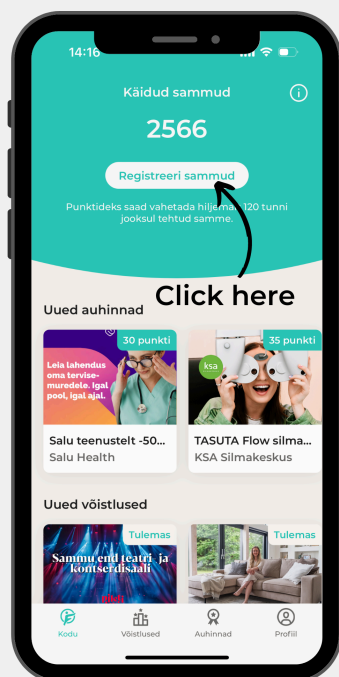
14:16

Käidud sammud

2566

Registreeri sammud

Punktideks saad vahetada hiljemalt 120 tunni jooksul tehtud samme.

Click here

Uued auhinnad

30 punkti

Leia lahendus oma tervisemuredele. Igal pool, igal ajal.

Salu teenustelt -50...
Salu Health

35 punkti

ksa

TASUTA Flow silma...
KSA Silmakeskus

Uued võistlused

Tulemas

Sammu end teatri- ja kontserdisaali

Tulemas

Kodu
Võistlused
Auhinnad
Profiil